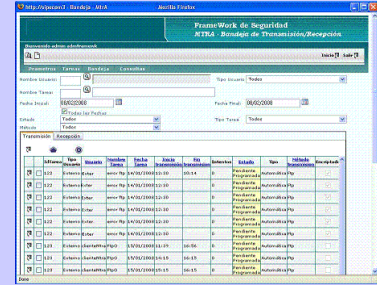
http://alpacom3 - Bandeja - MtA - Mozilla Firefox

FrameWork de Seguridad
MTRA - Bandeja de Transmisión/Recepción

Bienvenido admin adminframework

Inicio | Salir

Parametros Tareas Bandeja Consultas

Nombre Usuario:
Tipo Usuario: Todos
Nombre Tarea:
Fecha Inicial: 08/02/2008
Fecha Final: 08/02/2008
Todas las Fechas
Estado: Todos
Tipo Tarea: Todos
Metodo: Todos

Transmision Recepcion

| | | IdTarea | Tipo Usuario | Usuario | Nombre Tarea | Fecha Tarea | Inicio Transmision | Fin Transmision | Intentos | Estado | Tipo | Metodo Transmision | Encriptado |
|---|---|---|---|---|---|---|---|---|---|---|---|---|---|
| | | 123 | Externo | Ester | envio ftp | 14/02/2008 | 12:10 | 00:14 | 0 | Pendiente Programado | Automatica | ftp | |
| | | 123 | Externo | Ester | envio ftp | 14/02/2008 | 12:10 | | 0 | Pendiente Programado | Automatica | ftp | |
| | | 123 | Externo | Ester | envio ftp | 14/02/2008 | 12:10 | | 0 | Pendiente Programado | Automatica | ftp | |
| | | 123 | Externo | Ester | envio ftp | 14/02/2008 | 12:10 | | 0 | Pendiente Programado | Automatica | ftp | |
| | | 123 | Externo | Ester | envio ftp | 14/02/2008 | 12:10 | | 0 | Pendiente Programado | Automatica | ftp | |
| | | 123 | Externo | Ester | envio ftp | 14/02/2008 | 12:10 | | 0 | Pendiente Programado | Automatica | ftp | |
| | | 123 | Externo | SantaMria | FtpO | 15/02/2008 | 14:15 | 16:16 | 0 | Pendiente Programado | Automatica | ftp | |
| | | 123 | Externo | SantaMria | FtpO | 15/02/2008 | 14:15 | 16:15 | 0 | Pendiente Programado | Automatica | ftp | |
| | | 123 | Externo | SantaMria | FtpO | 15/02/2008 | 14:15 | 16:15 | 0 | Pendiente Programado | Automatica | ftp | |
| | | 123 | Externo | SantaMria | FtpO | 15/02/2008 | 14:15 | | 0 | Pendiente Programado | Automatica | ftp | |

Done